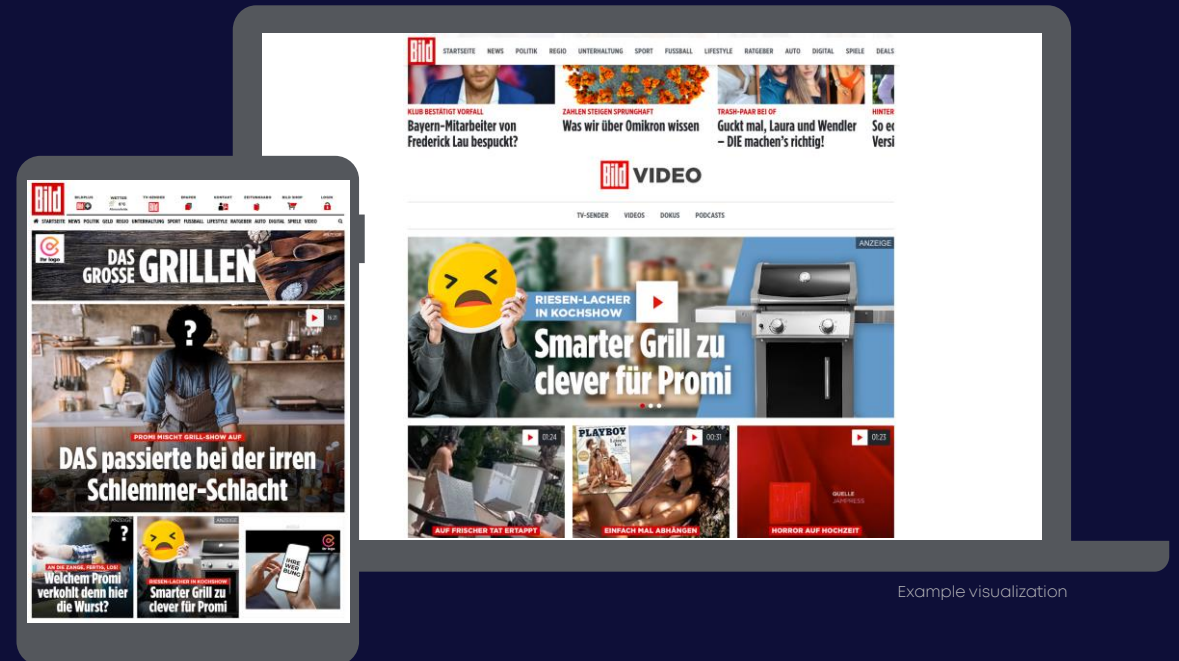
Bild STARTSEITE NEWS POLITIK REGIO UNTERHALTUNG SPORT FUSSBALL LIFESTYLE RATGEBER AUTO DIGITAL SPIELE DEALS

KLUB BESTÄTIGT VORFALL
Bayern-Mitarbeiter von Frederick Lau bespuckt?

ZAHLEN STEIGEN SPRUNGHAFT
Was wir über Omikron wissen

TRASH-PAAR BEI OF
Guckt mal, Laura und Wendler – DIE machen's richtig!

HINTER
So e
Versi

Bild VIDEO

TV-SENDER VIDEOS DOKUS PODCASTS

ANZEIGE
RIESEN-LACHER IN KOCHSHOW
Smarter Grill zu clever für Promi

01:24
AUF FRISCHER TAT ERTAPPT

PLAYBOY
00:31
EINFACH MAL ABHÄNGEN

01:23
QUELLE
HORROR AUF HOCHZEIT

Bild

STARTSEITE NEWS POLITIK GELD REGIO UNTERHALTUNG SPORT FUSSBALL LIFESTYLE RATGEBER AUTO DIGITAL SPIELE VIDEO

Ihr Logo
DAS GROSSE GRILLEN

PROMI MISCHT GRILL-SHOW AUF
DAS passierte bei der irren Schlemmer-Schlacht

AN DIE ZANGE, FERTIG, LOS!
Welchem Promi verkohlt denn hier die Wurst?

ANZEIGE
RIESEN-LACHER IN KOCHSHOW
Smarter Grill zu clever für Promi

Ihr Logo
IHRE WERBUNG

Example visualization